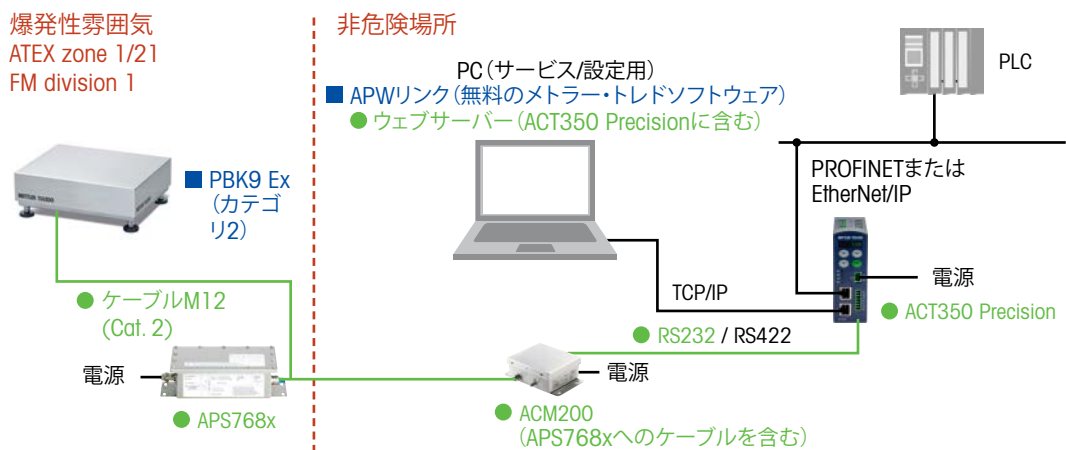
爆発性雰囲気
ATEX zone 1/21
FM division 1

非危険場所

PC（サービス/設定用）
■ APWリンク（無料のメトラー・トレドソフトウェア）
● ウェブサーバー（ACT350 Precisionに含む）

PLC

PROFINETまたは
EtherNet/IP

■ PBK9 Ex
（カテゴリ2）

● ケーブルM12
（Cat. 2）

電源

● APS768x

TCP/IP

電源

● ACT350 Precision

● RS232 / RS422

電源

● ACM200
（APS768xへのケーブルを含む）